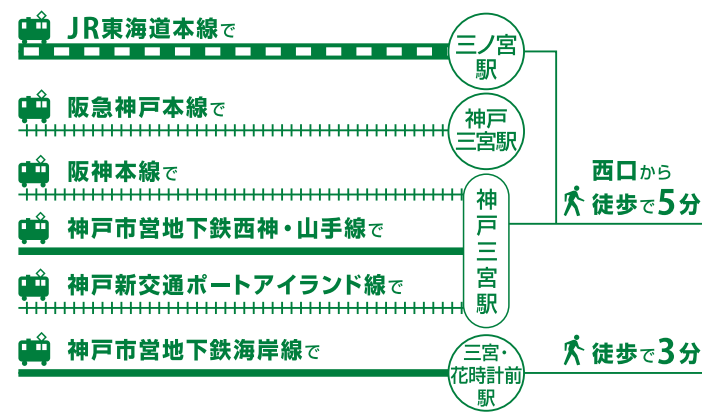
JR東海道本線で
三ノ宮駅

阪急神戸本線で
神戸三宮駅

阪神本線で

神戸市営地下鉄西神・山手線で
神戸三宮駅

神戸新交通ポートアイランド線で

西口から
徒歩で5分

神戸市営地下鉄海岸線で
三宮・花時計前駅
徒歩で3分